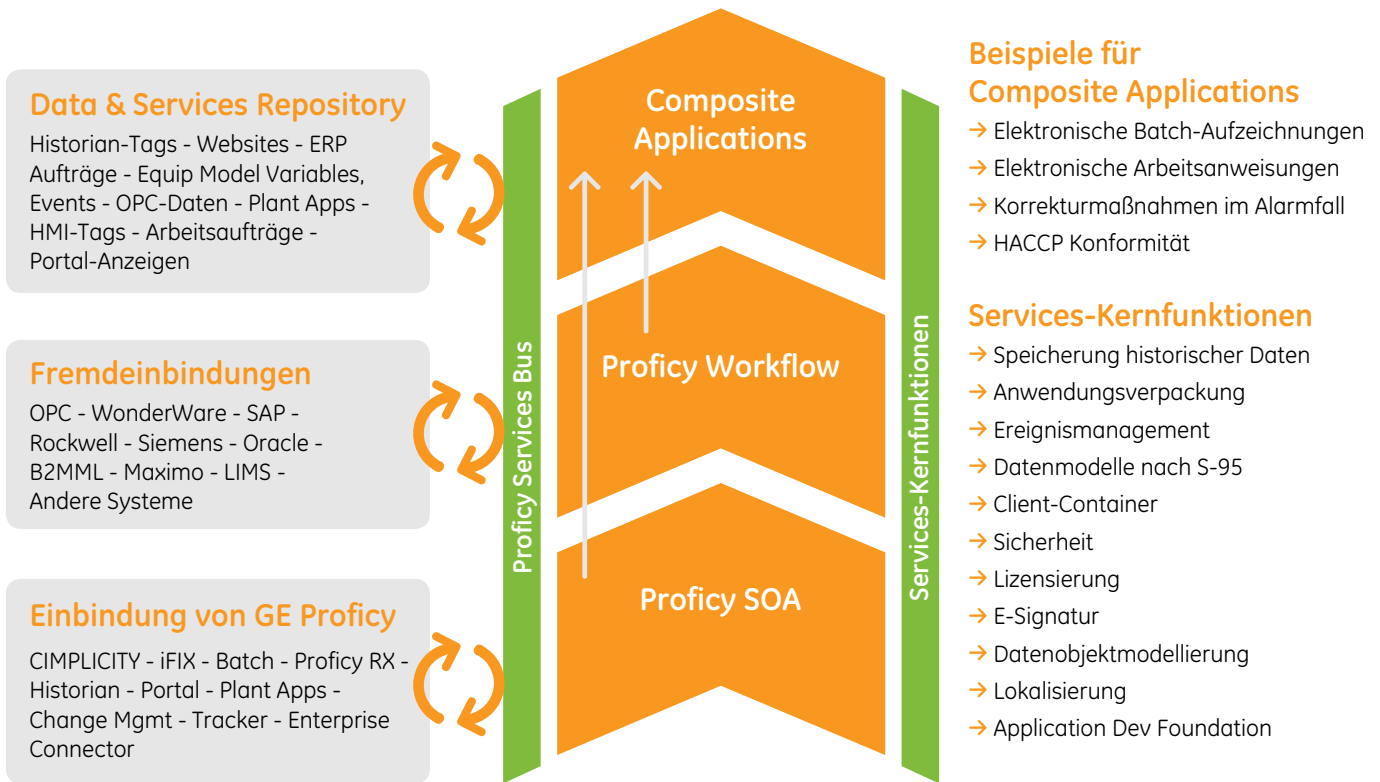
Data & Services Repository
Historian-Tags - Websites - ERP Aufträge - Equip Model Variables, Events - OPC-Daten - Plant Apps - HMI-Tags - Arbeitsaufträge - Portal-Anzeigen

Fremdeinbindungen
OPC - WonderWare - SAP - Rockwell - Siemens - Oracle - B2MML - Maximo - LIMS - Andere Systeme

Einbindung von GE Proficy
CIMPLICITY - iFIX - Batch - Proficy RX - Historian - Portal - Plant Apps - Change Mgmt - Tracker - Enterprise Connector

Proficy Services Bus

Composite Applications

Proficy Workflow

Proficy SOA

Services-Kernfunktionen

Beispiele für Composite Applications
→ Elektronische Batch-Aufzeichnungen
→ Elektronische Arbeitsanweisungen
→ Korrekturmaßnahmen im Alarmfall
→ HACCP Konformität

Services-Kernfunktionen
→ Speicherung historischer Daten
→ Anwendungsverpackung
→ Ereignismanagement
→ Datenmodelle nach S-95
→ Client-Container
→ Sicherheit
→ Lizensierung
→ E-Signatur
→ Datenobjektmodellierung
→ Lokalisierung
→ Application Dev Foundation